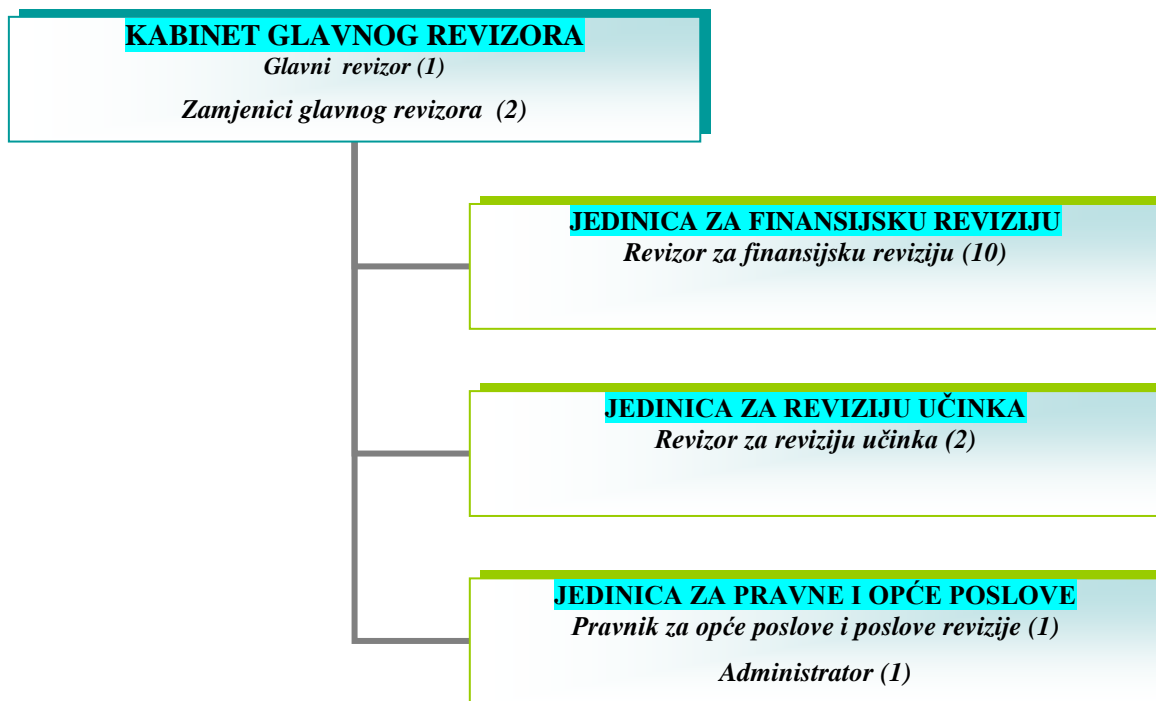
KABINET GLAVNOG REVIZORA
Glavni revizor (1)
Zamjenici glavnog revizora (2)

JEDINICA ZA FINANSIJSKU REVIZIJU
Revizor za finansijsku reviziju (10)

JEDINICA ZA REVIZIJU UČINKA
Revizor za reviziju učinka (2)

JEDINICA ZA PRAVNE I OPĆE POSLOVE
Pravnik za opće poslove i poslove revizije (1)
Administrator (1)